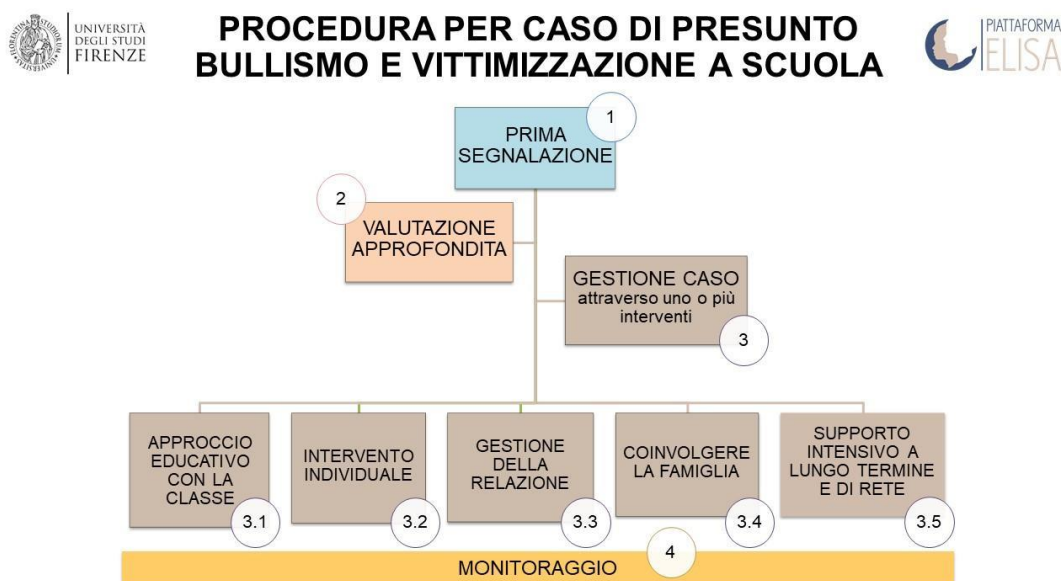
UNIVERSITÀ DEGLI STUDI FIRENZE

PROCEDURA PER CASO DI PRESUNTO BULLISMO E VITTIMIZZAZIONE A SCUOLA

PIATTAFORMA ELISA

1
PRIMA SEGNALAZIONE

2
VALUTAZIONE APPROFONDITA

GESTIONE CASO attraverso uno o più interventi
3

APPROCCIO EDUCATIVO CON LA CLASSE
3.1

INTERVENTO INDIVIDUALE
3.2

GESTIONE DELLA RELAZIONE
3.3

COINVOLGERE LA FAMIGLIA
3.4

SUPPORTO INTENSIVO A LUNGO TERMINE E DI RETE
3.5

4
MONITORAGGIO